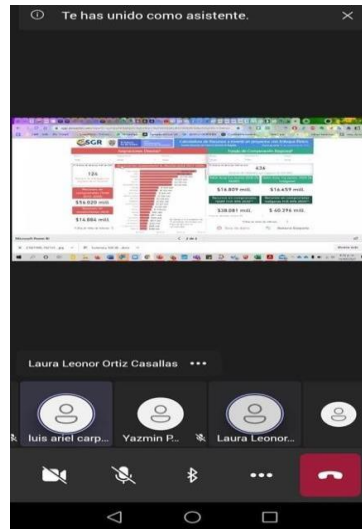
Te has unido como asistente.

SGR

136

$16.029 mil.

$14.084 mil.

436

$14.809 mil.

$16.459 mil.

$38.081 mil.

$40.396 mil.

Laura Leonor Ortiz Casallas •••

luis ariel carp...

Yazmin P...

Laura Leonor...